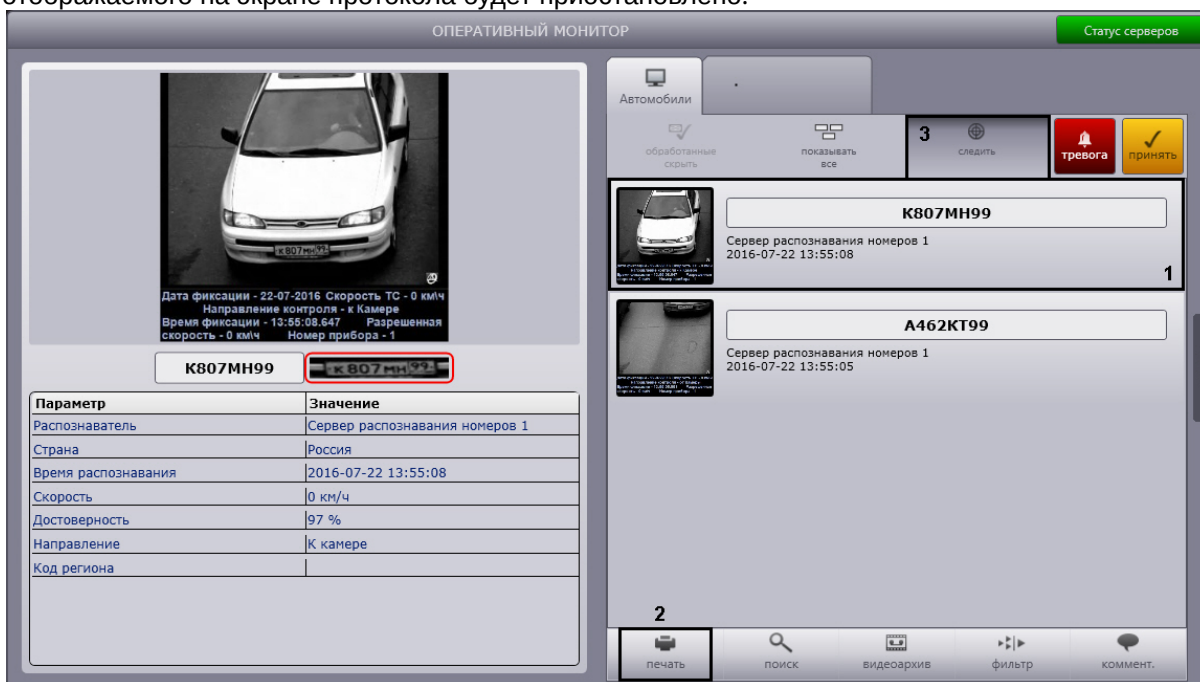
отображаемого на экране протокола будет приостановлено.

ОПЕРАТИВНЫЙ МОНИТОР

Статус серверов

Дата фиксации - 22-07-2016 Скорость ТС - 0 км\ч Направление контроля - к Камере Время фиксации - 13:55:08.647 Разрешенная скорость - 0 км\ч Номер прибора - 1

K807MH99

| Параметр | Значение |
|---|---|
| Распознаватель | Сервер распознавания номеров 1 |
| Страна | Россия |
| Время распознавания | 2016-07-22 13:55:08 |
| Скорость | 0 км/ч |
| Достоверность | 97 % |
| Направление | К камере |
| Код региона | |

Автомобили

обработанные скрыть

показывать все

3

следить

тревога

принять

K807MH99

Сервер распознавания номеров 1
2016-07-22 13:55:08

1

A462KT99

Сервер распознавания номеров 1
2016-07-22 13:55:05

2

печать

поиск

видеоархив

фильтр

коммент.